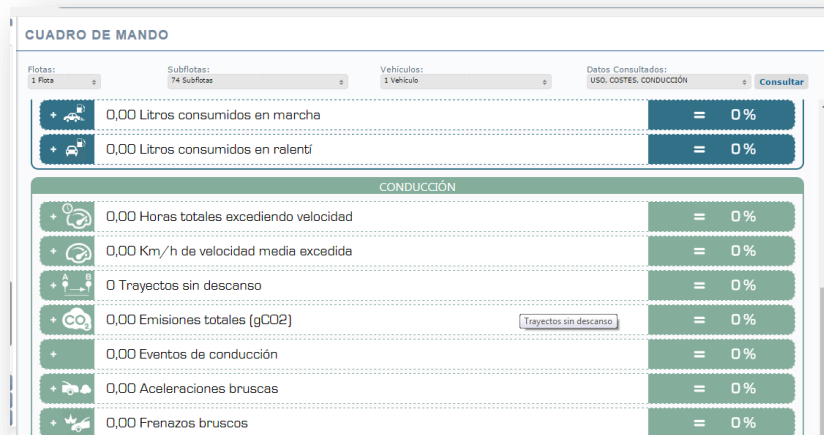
CUADRO DE MANDO

Flotas: 1 Flota
Subflotas: 74 Subflotas
Vehículos: 1 Vehículo
Datos Consultados: USO, COSTES, CONDUCCIÓN
Consultar

+ 0,00 Litros consumidos en marcha = 0%
+ 0,00 Litros consumidos en ralentí = 0%

CONDUCCIÓN

+ 0,00 Horas totales excediendo velocidad = 0%
+ 0,00 Km/h de velocidad media excedida = 0%
+ A B 0 Trayectos sin descanso = 0%
+ CO2 0,00 Emisiones totales (gCO2) Trayectos sin descanso = 0%
+ 0,00 Eventos de conducción = 0%
+ 0,00 Aceleraciones bruscas = 0%
+ 0,00 Frenazos bruscos = 0%